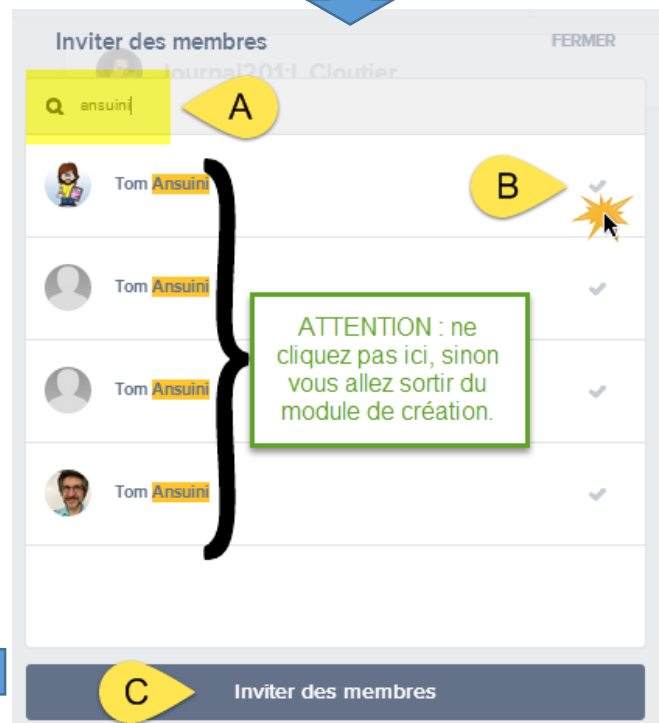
Inviter des membres

FERMER

Journal201:L Cloutier

ansuini

A

Tom Ansuini

B

Tom Ansuini

ATTENTION : ne cliquez pas ici, sinon vous allez sortir du module de création.

Tom Ansuini

Tom Ansuini

C

Inviter des membres